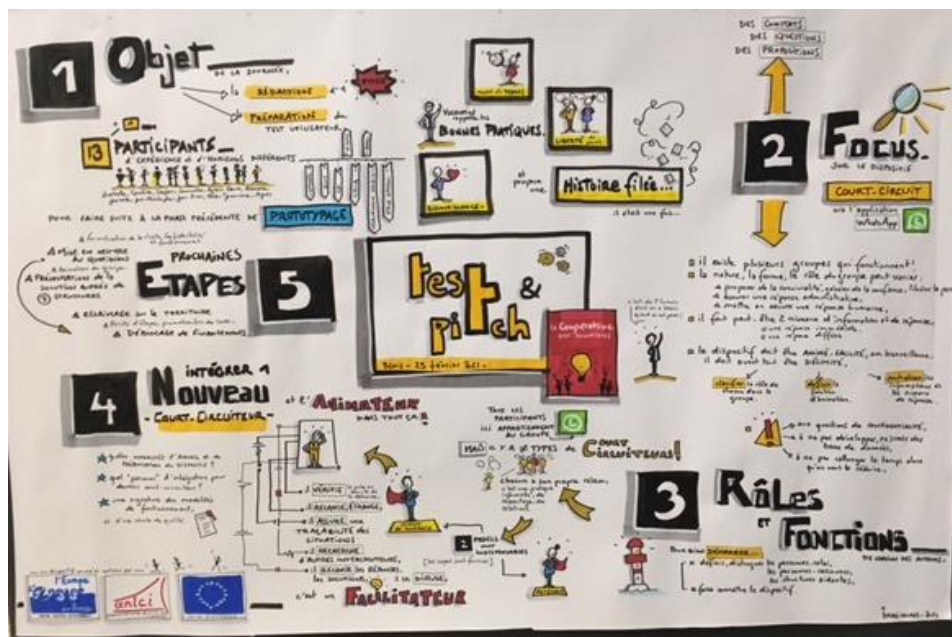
1 Objet

DE LA JOURNÉE,

LA RÉDACTION

PRÉPARATION DU TEST UTILISATEUR

13 PARTICIPANTS

D'EXPÉRIENCE & D'HORIZONS DIFFÉRENTS

POUR FAIRE SUITE À LA PHASE PRÉCÉDENTE DE PROTOTYPAGE

BONNES PRATIQUES.

HISTOIRE FILÉE...

Il était une fois...

DES CONSTATS
DES QUESTIONS
DES PROPOSITIONS

2 FOCUS

SUR LE DISPOSITIF

COURT-CIRCUIT

avec l'application WhatsApp

Il existe plusieurs groupes qui fonctionnent!

La nature, la forme, le rôle du groupe peut varier.

Il faut poser 1 minimum d'information et de réponse.

Le dispositif doit être ANIMÉ, FACILITÉ, avec bienveillance.

PROCHAINES ETAPES 5

test & pitch

Lieu - 25 février 2021

La Coopérative

Tous les participants

MAIS IL Y A DES TYPES DE COURT-CIRCUITEURS!

4 INTÉGRER 1 NOUVEAU - COURT-CIRCUITEUR -

et l'ANIMATEUR DANS TOUT ÇA ?

VÉRIFIE

ÉCHANGE

RELANCE

RÉSOUT

RECHERCHE

c'est un FACILITATEUR

3 Rôles et Fonctions

l'Europe

anlci

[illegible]